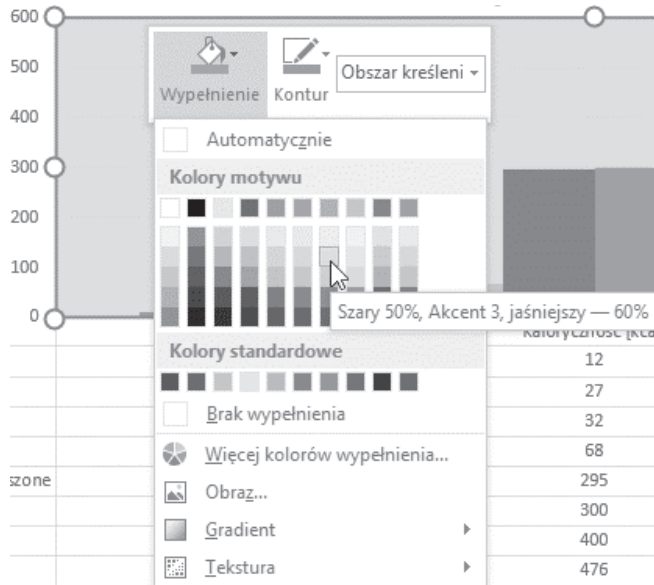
600
500
400
300
200
100
0

Wypełnienie
Kontur
Obszar kreśleni

Automatycznie
Kolory motywu
Szary 50%, Akcent 3, jaśniejszy — 60%
Kolory standardowe
Brak wypełnienia
Więcej kolorów wypełnienia...
Obraz...
Gradient
Tekstura

kaloryczność [kca
12
27
32
68
295
300
400
476

szone